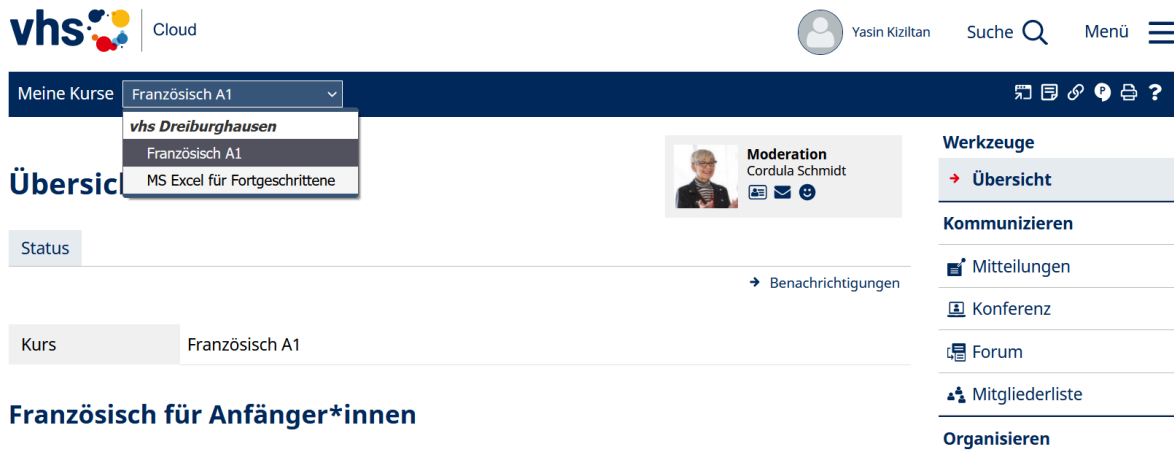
vhs Cloud

Yasin Kiziltan

Suche

Menü

Meine Kurse Französisch A1

vhs Dreiburghausen
Französisch A1
MS Excel für Fortgeschrittene

Übersic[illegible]

Moderation
Cordula Schmidt

Status

Benachrichtigungen

| Kurs | Französisch A1 |
|---|---|

Französisch für Anfänger*innen

Werkzeuge
Übersicht
Kommunizieren
Mitteilungen
Konferenz
Forum
Mitgliederliste
Organisieren